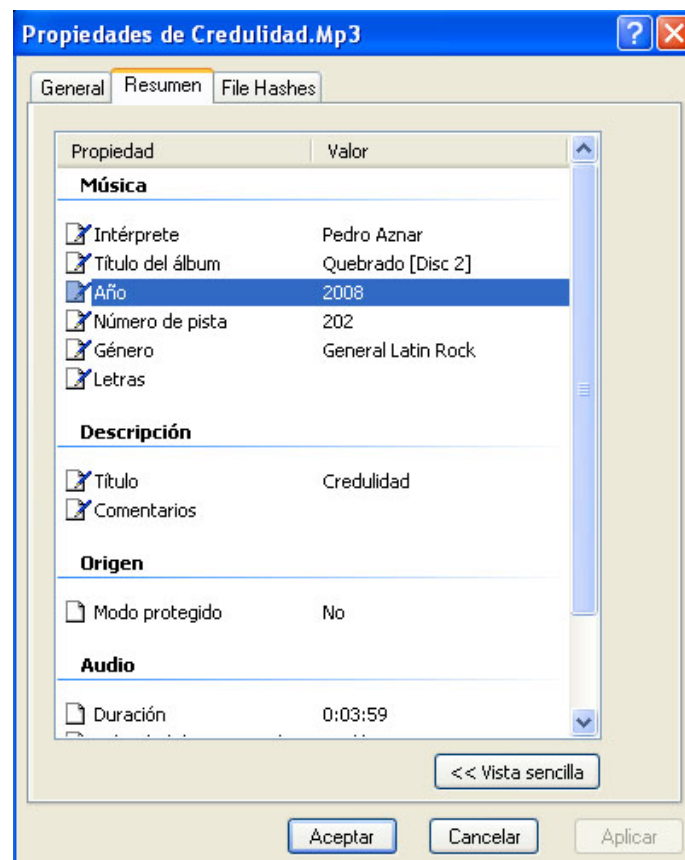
Propiedades de Credulidad.Mp3

General | Resumen | File Hashes

| Propiedad | Valor |
|---|---|
| **Música** | |
| Intérprete | Pedro Aznar |
| Título del álbum | Quebrado [Disc 2] |
| Año | 2008 |
| Número de pista | 202 |
| Género | General Latin Rock |
| Letras | |
| **Descripción** | |
| Título | Credulidad |
| Comentarios | |
| **Origen** | |
| Modo protegido | No |
| **Audio** | |
| Duración | 0:03:59 |
| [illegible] | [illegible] |

<< Vista sencilla

Aceptar | Cancelar | Aplicar